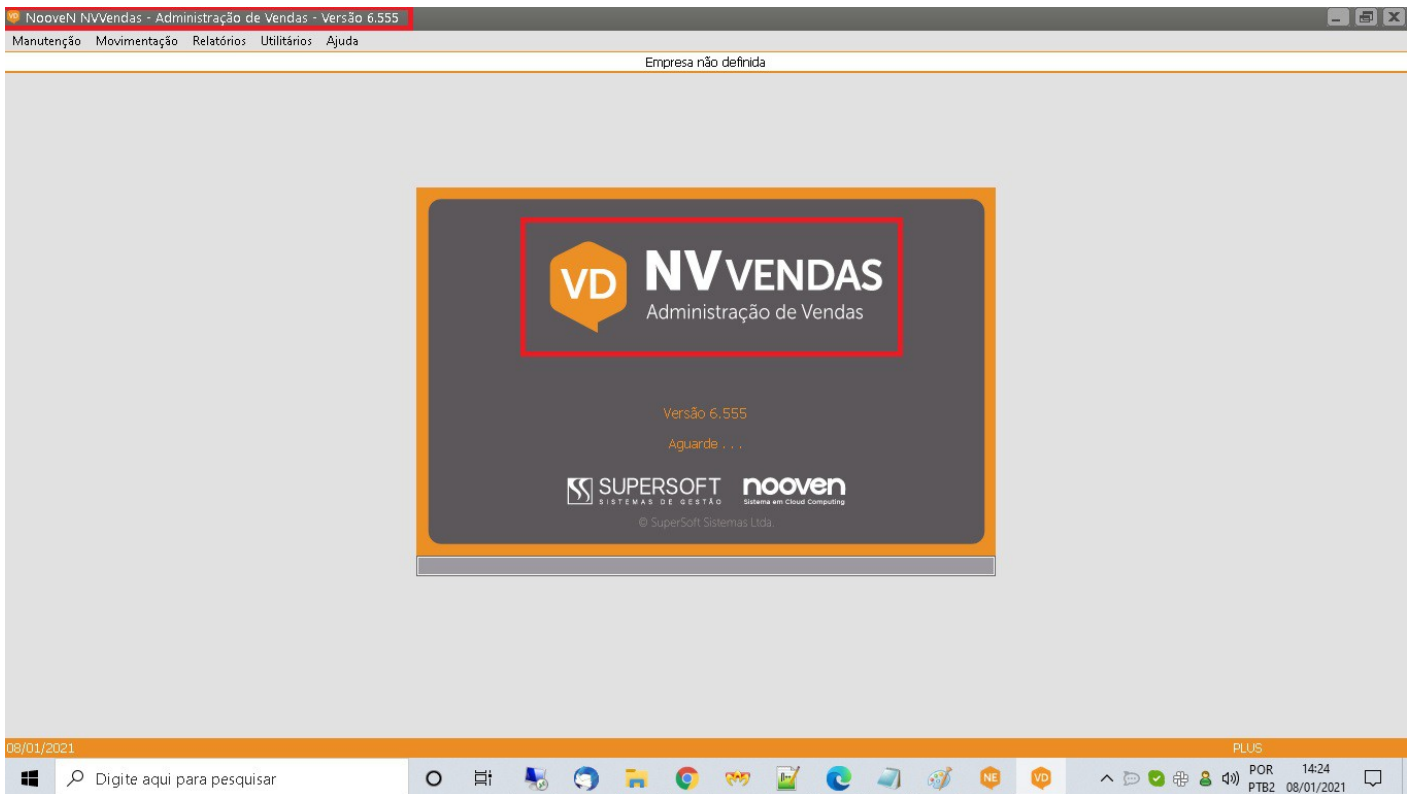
NooveN NVVendas - Administração de Vendas - Versão 6.555

Manutenção Movimentação Relatórios Utilitários Ajuda

Empresa não definida

VD NV VENDAS
Administração de Vendas

Versão 6.555

Aguarde . . .

SUPERSOFT SISTEMAS DE GESTÃO nooven Sistema em Cloud Computing

© SuperSoft Sistemas Ltda.

08/01/2021 PLUS

Digite aqui para pesquisar

NE VD

POR PTB2 14:24 08/01/2021